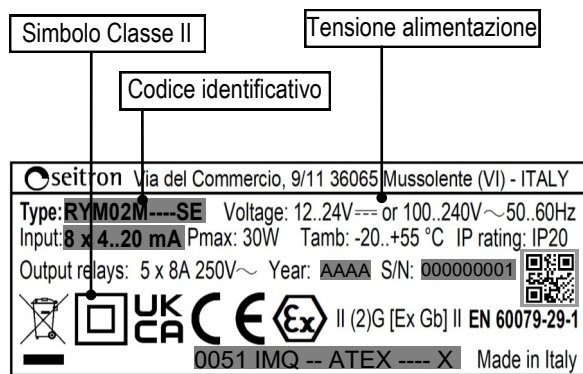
Simbolo Classe II

Tensione alimentazione

Codice identificativo

seitron Via del Commercio, 9/11 36065 Mussolente (VI) - ITALY

Type: RYM02M----SE Voltage: 12..24V⎓ or 100..240V~50..60Hz

Input: 8 x 4..20 mA Pmax: 30W Tamb: -20..+55 °C IP rating: IP20

Output relays: 5 x 8A 250V~ Year: AAAA S/N: 000000001

UK CA CE Ex II (2)G [Ex Gb] II EN 60079-29-1

0051 IMQ -- ATEX ---- X Made in Italy